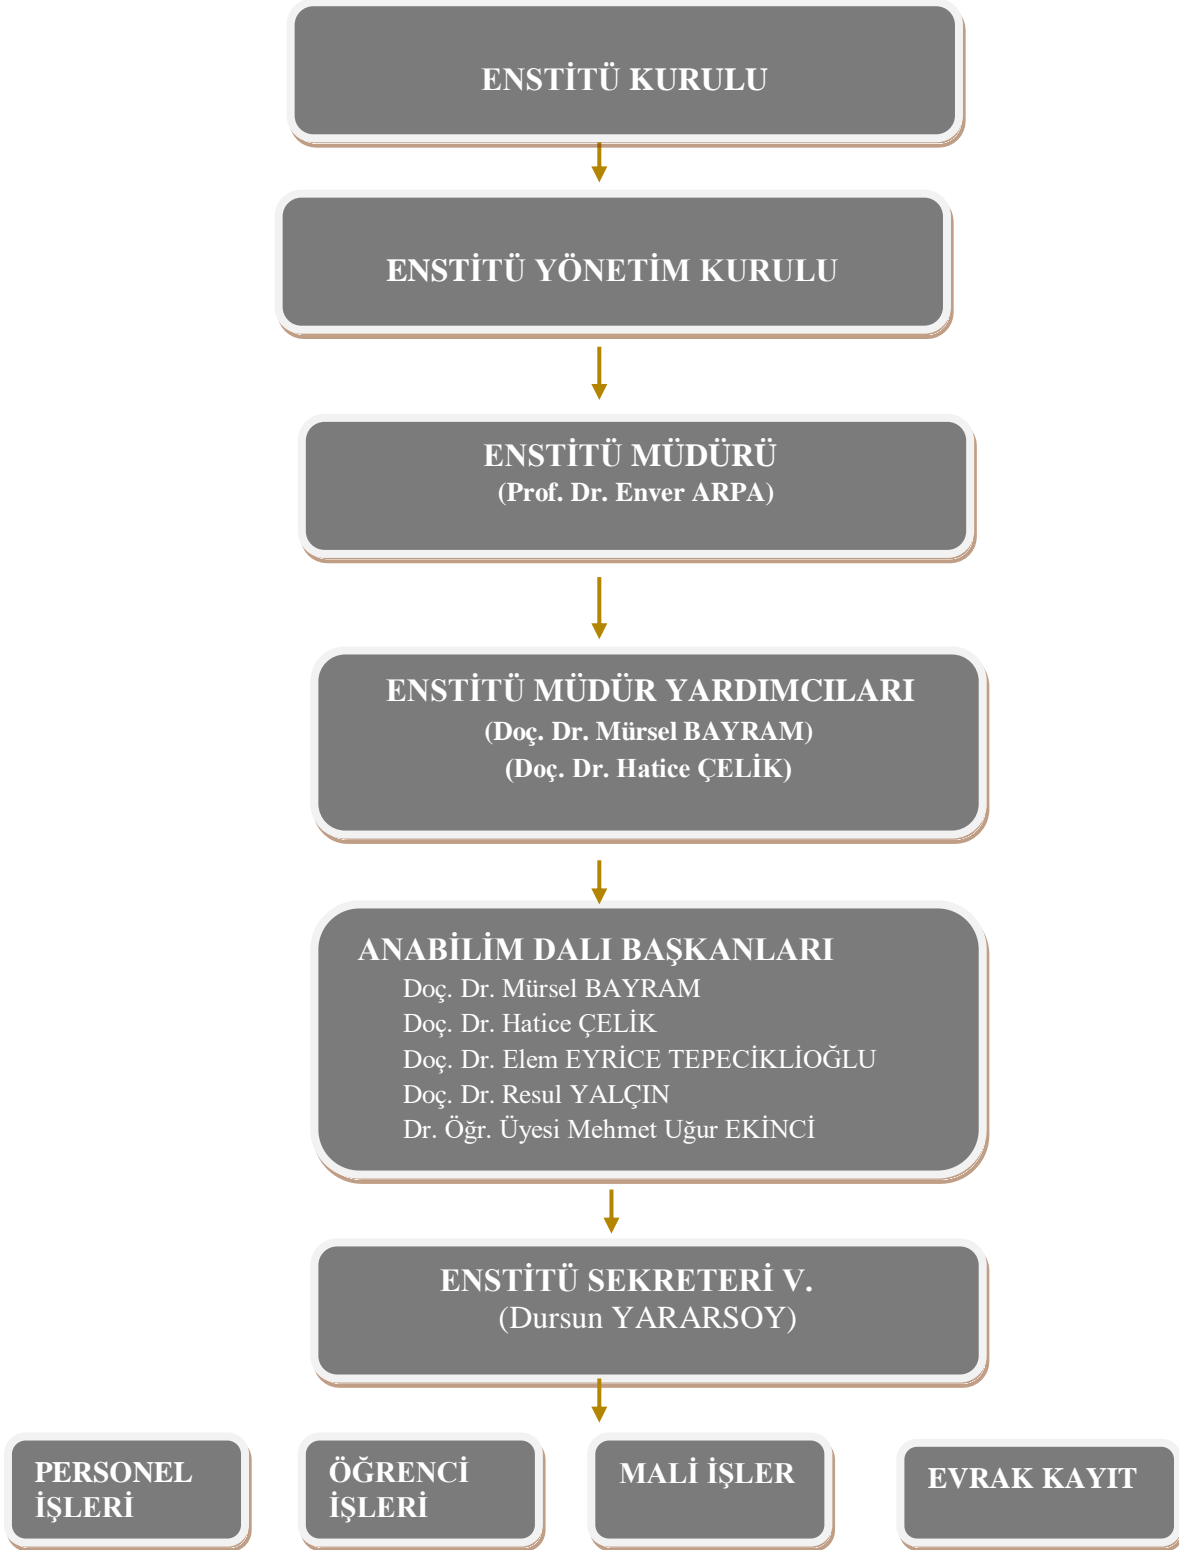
ENSTİTÜ KURULU

ENSTİTÜ YÖNETİM KURULU

ENSTİTÜ MÜDÜRÜ
(Prof. Dr. Enver ARPA)

ENSTİTÜ MÜDÜR YARDIMCILARI
(Doç. Dr. Mürsel BAYRAM)
(Doç. Dr. Hatice ÇELİK)

ANABİLİM DALI BAŞKANLARI
Doç. Dr. Mürsel BAYRAM
Doç. Dr. Hatice ÇELİK
Doç. Dr. Elem EYRİCE TEPECİKLİOĞLU
Doç. Dr. Resul YALÇIN
Dr. Öğr. Üyesi Mehmet Uğur EKİNCİ

ENSTİTÜ SEKRETERİ V.
(Dursun YARARSOY)

PERSONEL İŞLERİ

ÖĞRENCİ İŞLERİ

MALİ İŞLER

EVRAK KAYIT